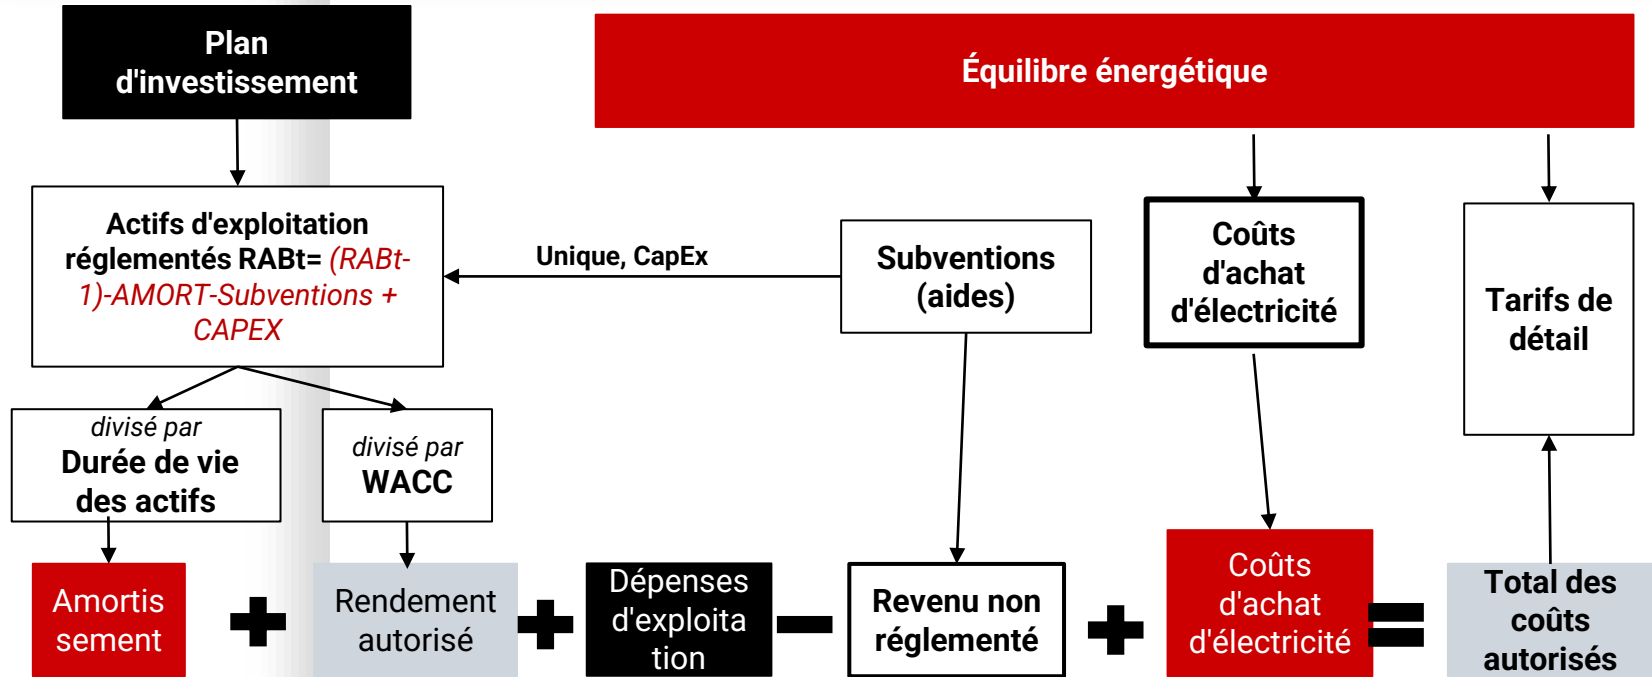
Plan d'investissement

Équilibre énergétique

Actifs d'exploitation réglementés RABt= (RABt-1)-AMORT-Subventions + CAPEX

Unique, CapEx

Subventions (aides)

Coûts d'achat d'électricité

Tarifs de détail

divisé par
Durée de vie des actifs

divisé par
WACC

Amortissement

+

Rendement autorisé

+

Dépenses d'exploitation

−

Revenu non réglementé

+

Coûts d'achat d'électricité

=

Total des coûts autorisés